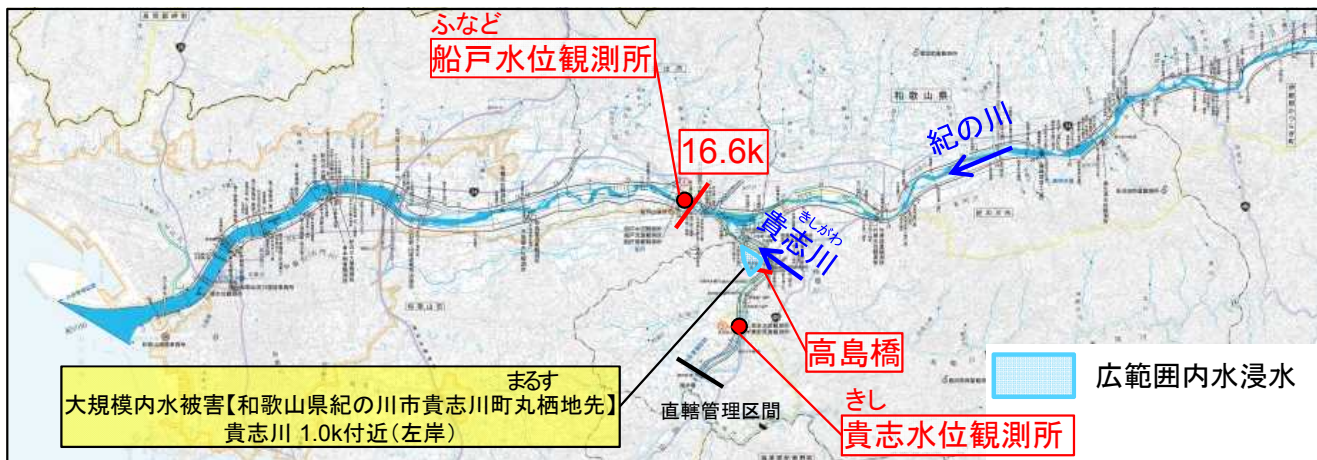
ふなど
船戸水位観測所

16.6k

紀の川

きしがわ
貴志川

高島橋

広範囲内水浸水

まるす
大規模内水被害【和歌山県紀の川市貴志川町丸栖地先】
貴志川 1.0k付近（左岸）

直轄管理区間

きし
貴志水位観測所

和歌山県